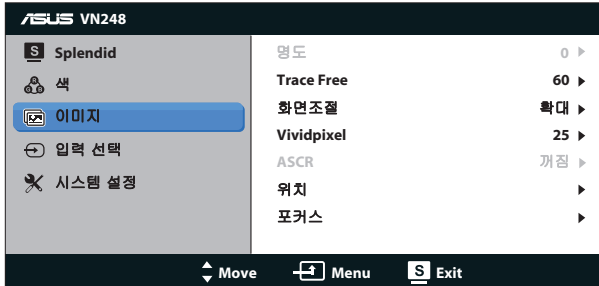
ASUS VN248

S Splendid
색
이미지
입력 선택
시스템 설정

| | |
|---|---|
| 명도 | 0 ▶ |
| Trace Free | 60 ▶ |
| 화면조절 | 확대 ▶ |
| Vividpixel | 25 ▶ |
| ASCR | 꺼짐 ▶ |
| 위치 | ▶ |
| 포커스 | ▶ |

Move Menu S Exit